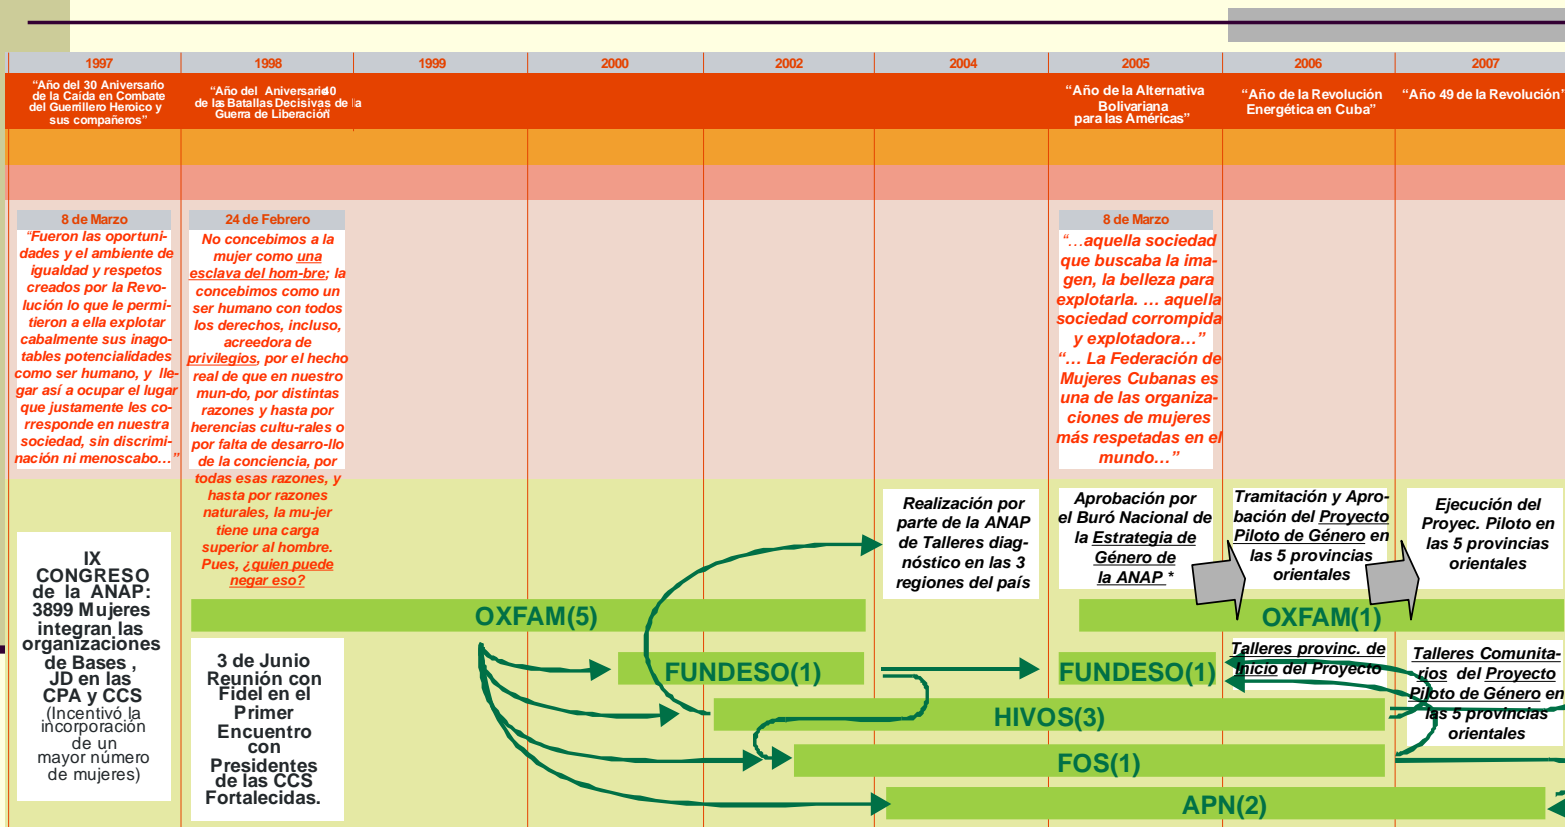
| 1997 | 1998 | 1999 | 2000 | 2002 | 2004 | 2005 | 2006 | 2007 |
|---|---|---|---|---|---|---|---|---|

“Año del 30 Aniversario de la Caída en Combate del Guerrillero Heroico y sus compañeros”

“Año del Aniversario 40 de las Batallas Decisivas de la Guerra de Liberación”

“Año de la Alternativa Bolivariana para las Américas”

“Año de la Revolución Energética en Cuba”

“Año 49 de la Revolución”

8 de Marzo
“Fueron las oportunidades y el ambiente de igualdad y respetos creados por la Revolución lo que le permitieron a ella explotar cabalmente sus inagotables potencialidades como ser humano, y llegar así a ocupar el lugar que justamente les corresponde en nuestra sociedad, sin discriminación ni menoscabo…”

24 de Febrero
No concebimos a la mujer como una esclava del hom-bre; la concebimos como un ser humano con todos los derechos, incluso, acreedora de privilegios, por el hecho real de que en nuestro mun-do, por distintas razones y hasta por herencias cultu-rales o por falta de desarro-llo de la conciencia, por todas esas razones, y hasta por razones naturales, la mu-jer tiene una carga superior al hombre. Pues, ¿quien puede negar eso?

8 de Marzo
“…aquella sociedad que buscaba la imagen, la belleza para explotarla. … aquella sociedad corrompida y explotadora…”
“… La Federación de Mujeres Cubanas es una de las organizaciones de mujeres más respetadas en el mundo…”

IX CONGRESO de la ANAP: 3899 Mujeres integran las organizaciones de Bases , JD en las CPA y CCS (Incentivó la incorporación de un mayor número de mujeres)

3 de Junio Reunión con Fidel en el Primer Encuentro con Presidentes de las CCS Fortalecidas.

Realización por parte de la ANAP de Talleres diagnóstico en las 3 regiones del país

Aprobación por el Buró Nacional de la Estrategia de Género de la ANAP *

Tramitación y Aprobación del Proyecto Piloto de Género en las 5 provincias orientales

Ejecución del Proyec. Piloto en las 5 provincias orientales

OXFAM(5)

OXFAM(1)

FUNDESO(1)

FUNDESO(1)

Talleres provinc. de inicio del Proyecto

Talleres Comunitarios del Proyecto Piloto de Género en las 5 provincias orientales

HIVOS(3)

FOS(1)

APN(2)